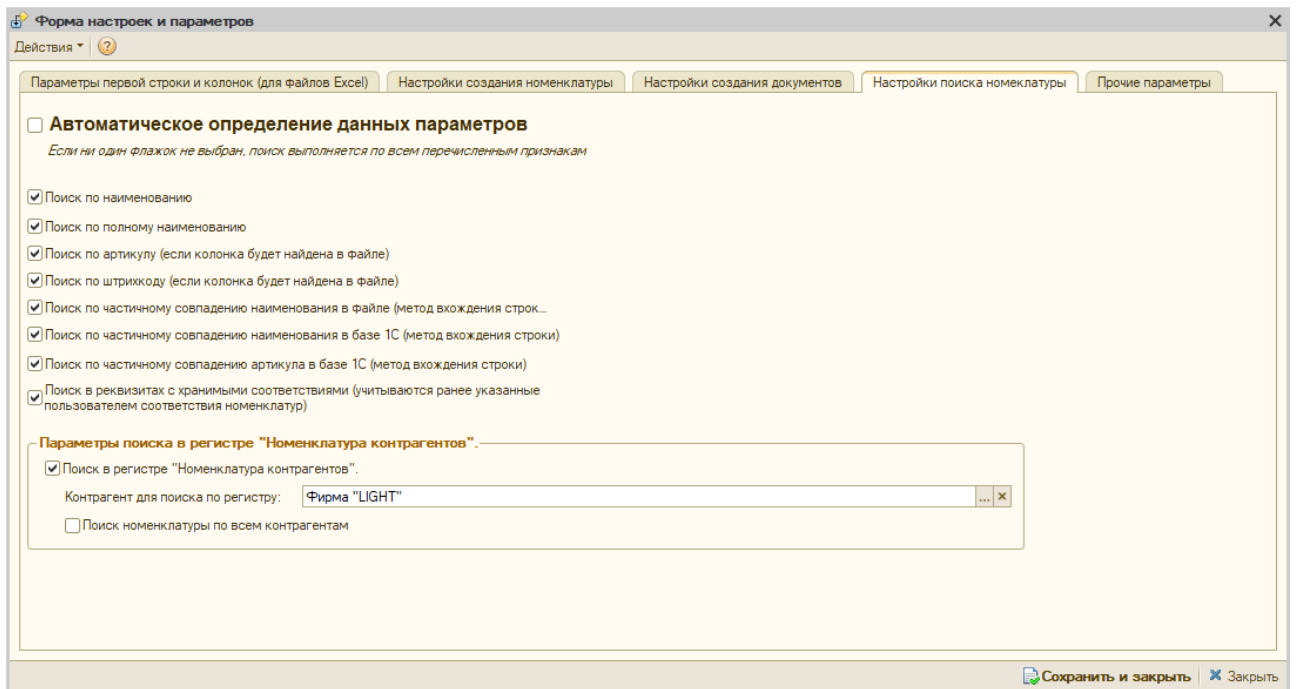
Форма настроек и параметров
×
Действия ▾ ?

Параметры первой строки и колонок (для файлов Excel) | Настройки создания номенклатуры | Настройки создания документов | Настройки поиска номеклатуры | Прочие параметры

Автоматическое определение данных параметров
Если ни один флажок не выбран, поиск выполняется по всем перечисленным признакам

Поиск по наименованию
Поиск по полному наименованию
Поиск по артикулу (если колонка будет найдена в файле)
Поиск по штрихкоду (если колонка будет найдена в файле)
Поиск по частичному совпадению наименования в файле (метод вхождения строк...
Поиск по частичному совпадению наименования в базе 1С (метод вхождения строки)
Поиск по частичному совпадению артикула в базе 1С (метод вхождения строки)
Поиск в реквизитах с хранимыми соответствиями (учитываются ранее указанные пользователем соответствия номенклатур)

Параметры поиска в регистре "Номенклатура контрагентов".
Поиск в регистре "Номенклатура контрагентов".
Контрагент для поиска по регистру: Фирма "LIGHT" ... ×
Поиск номенклатуры по всем контрагентам

Сохранить и закрыть
Закрыть